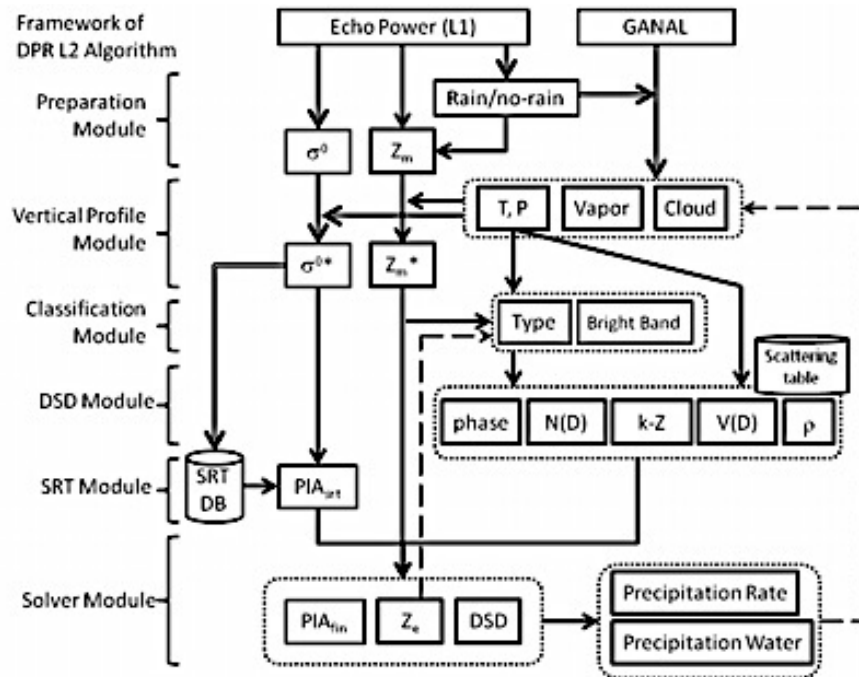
Framework of DPR L2 Algorithm

Echo Power (L1)

GANAL

Preparation Module

Rain/no-rain

$\sigma^0$

$Z_m$

Vertical Profile Module

T, P

Vapor

Cloud

$\sigma^{0*}$

$Z_m^*$

Classification Module

Type

Bright Band

Scattering table

DSD Module

phase

N(D)

k-Z

V(D)

$\rho$

SRT Module

SRT DB

$PIA_{srt}$

Solver Module

$PIA_{fin}$

$Z_e$

DSD

Precipitation Rate

Precipitation Water